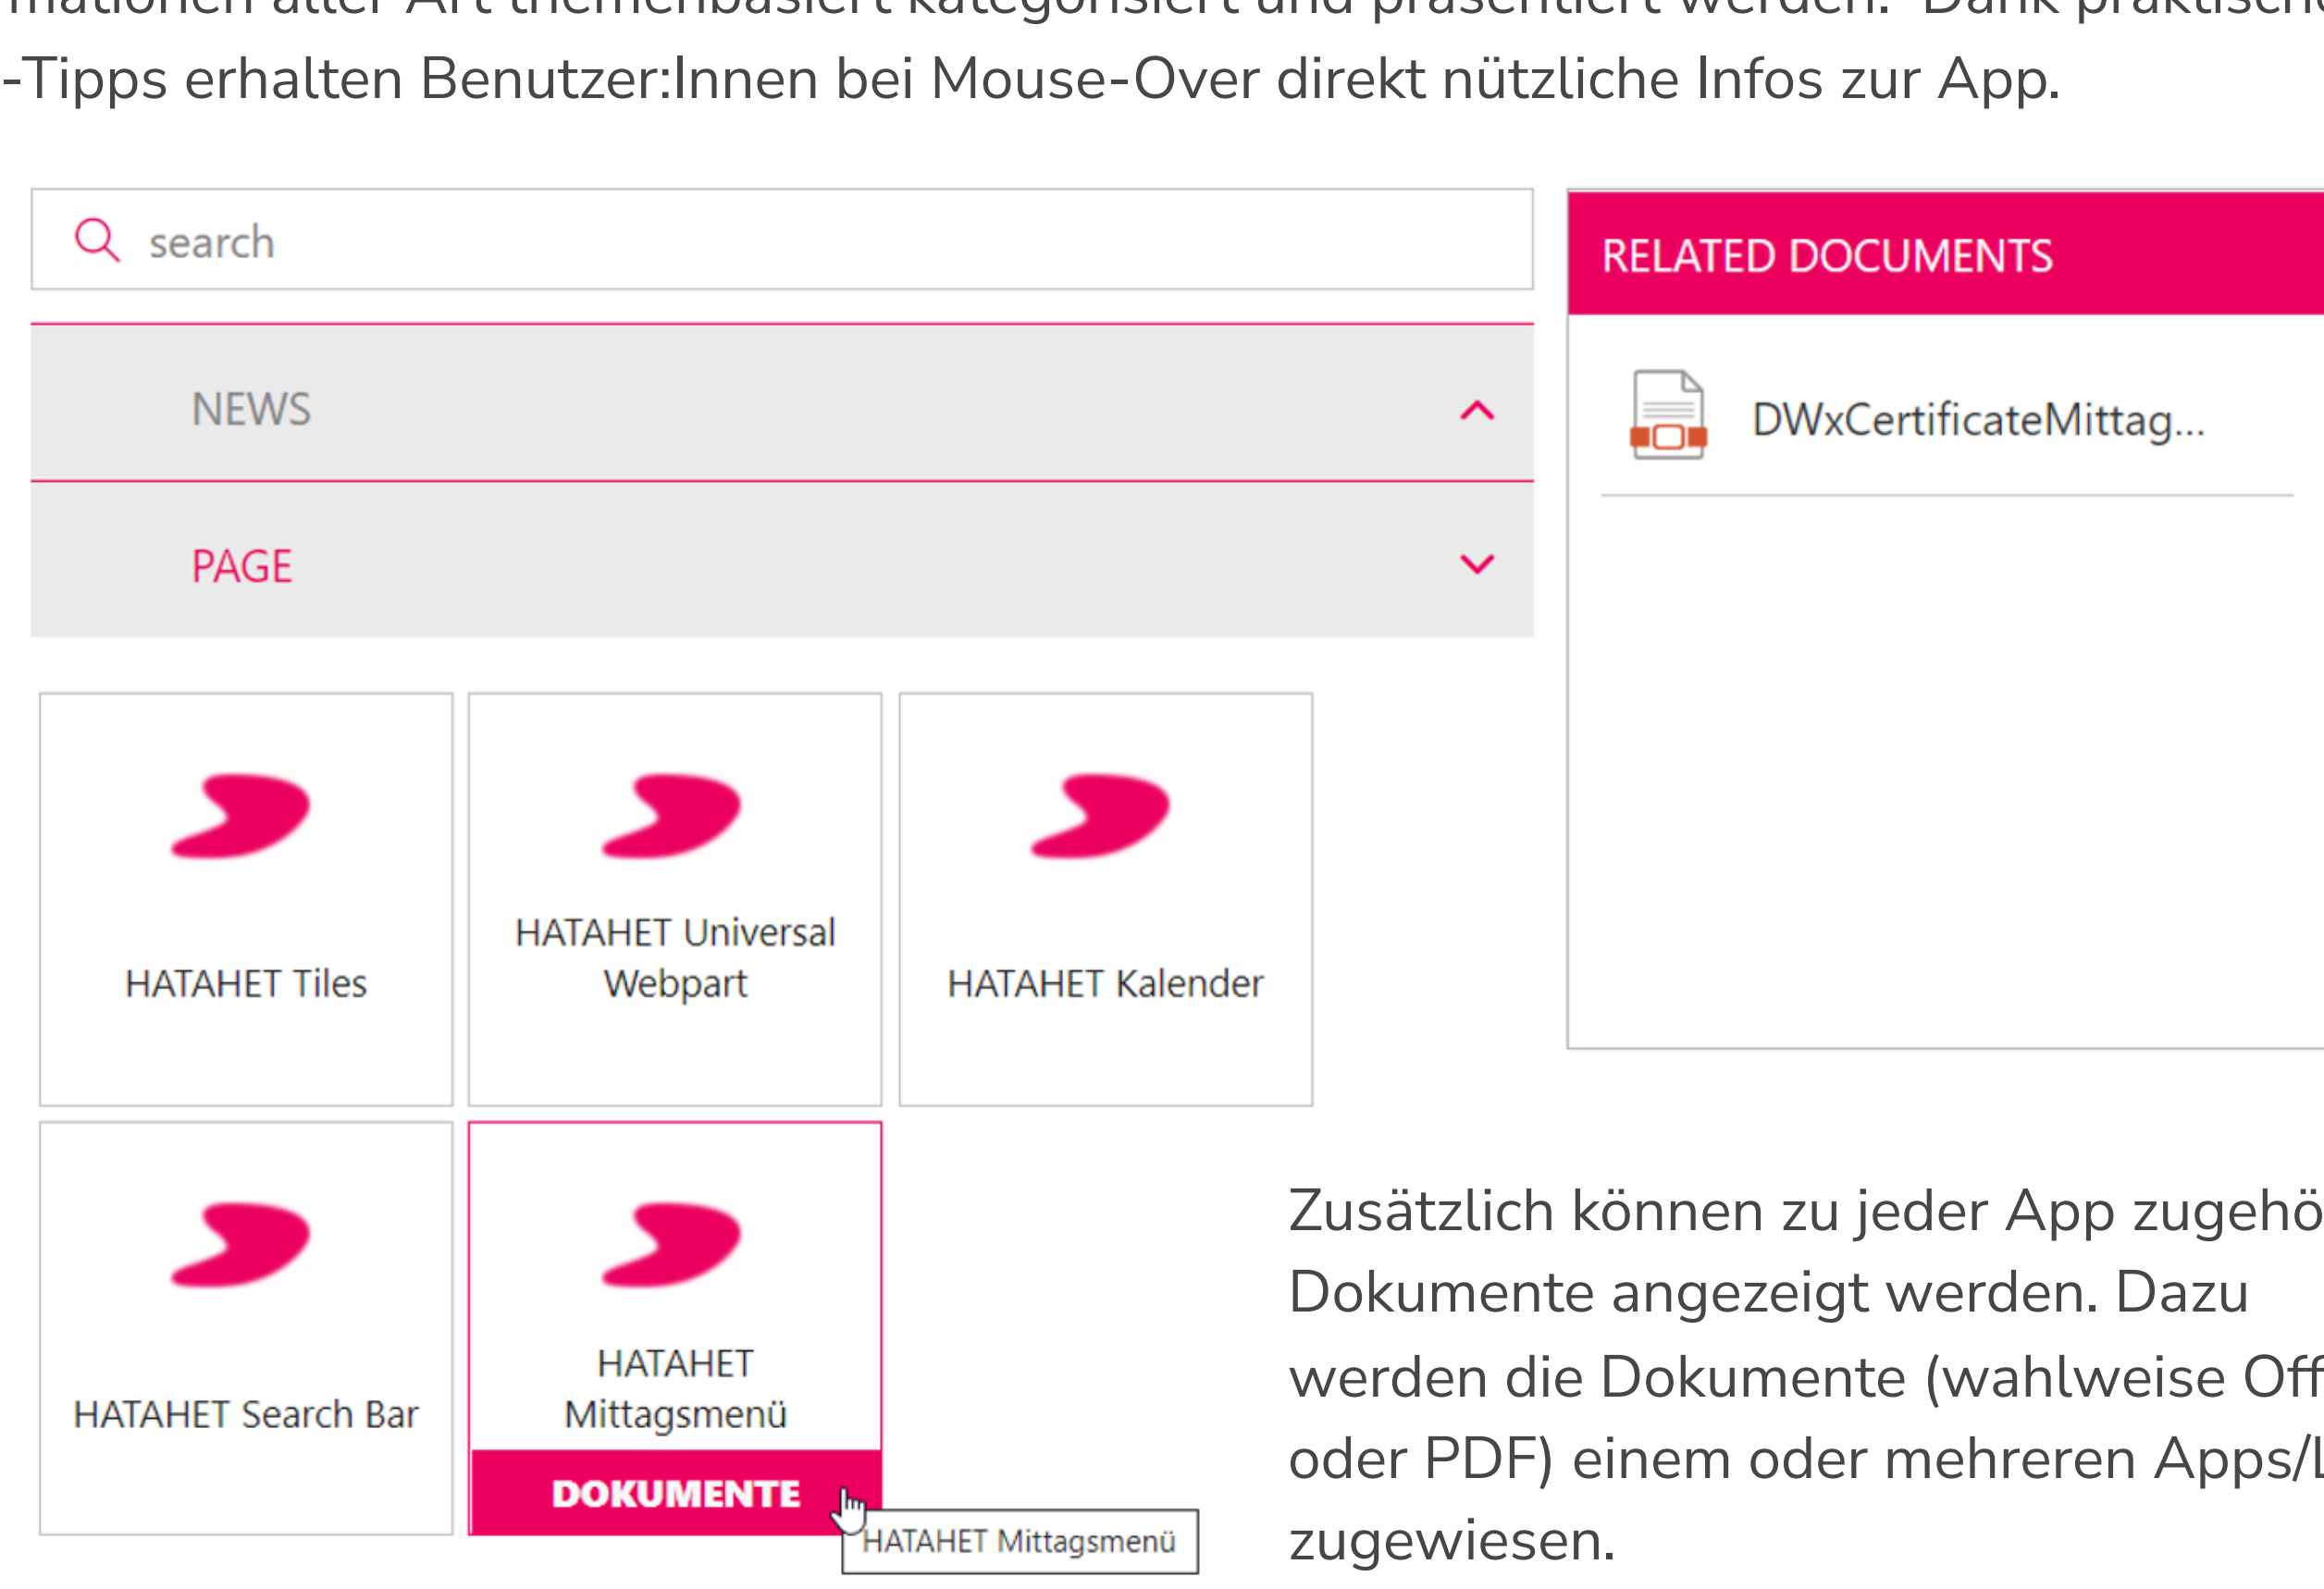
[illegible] aller Art themenbasiert kategorisiert und präsentiert werden. Dank praktisch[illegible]
-Tipps erhalten Benutzer:Innen bei Mouse-Over direkt nützliche Infos zur App.

search

NEWS

PAGE

HATAHET Tiles

HATAHET Universal Webpart

HATAHET Kalender

HATAHET Search Bar

HATAHET Mittagsmenü

DOKUMENTE

HATAHET Mittagsmenü

RELATED DOCUMENTS

DWxCertificateMittag...

Zusätzlich können zu jeder App zugehö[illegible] Dokumente angezeigt werden. Dazu werden die Dokumente (wahlweise Off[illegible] oder PDF) einem oder mehreren Apps/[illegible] zugewiesen.